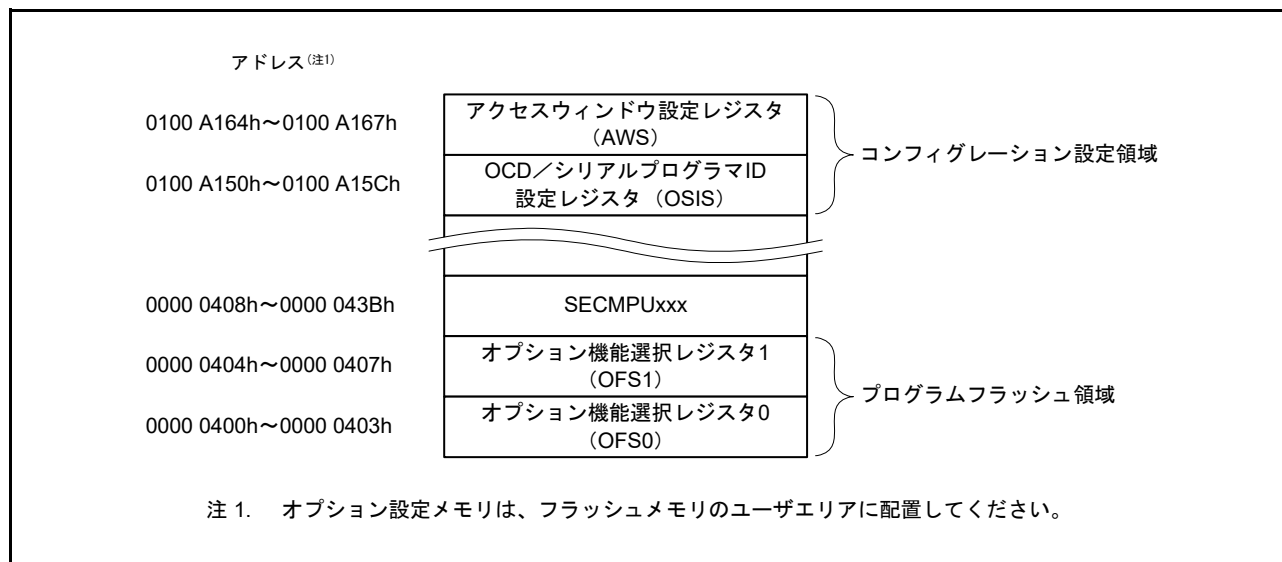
アドレス(注1)

0100 A164h～0100 A167h

アクセスウィンドウ設定レジスタ（AWS）

0100 A150h～0100 A15Ch

OCD／シリアルプログラマID設定レジスタ（OSIS）

コンフィグレーション設定領域

0000 0408h～0000 043Bh

SECMPUxxx

0000 0404h～0000 0407h

オプション機能選択レジスタ1（OFS1）

0000 0400h～0000 0403h

オプション機能選択レジスタ0（OFS0）

プログラムフラッシュ領域

注 1.　オプション設定メモリは、フラッシュメモリのユーザエリアに配置してください。